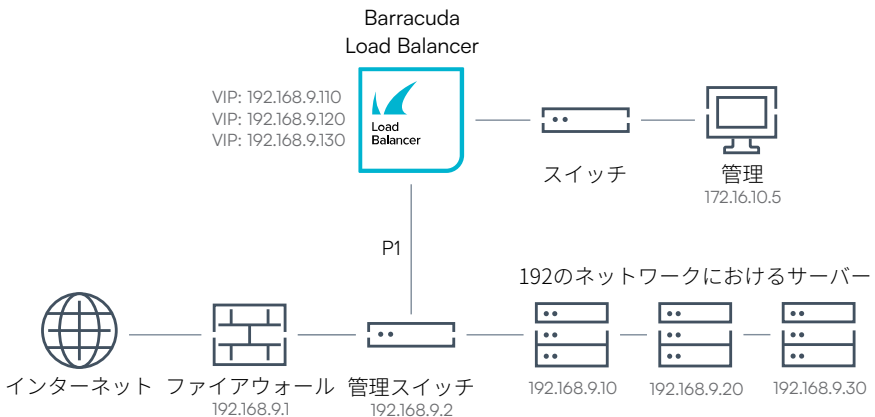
Barracuda Load Balancer

VIP: 192.168.9.110
VIP: 192.168.9.120
VIP: 192.168.9.130

Load Balancer

スイッチ

管理
172.16.10.5

P1

192のネットワークにおけるサーバー

インターネット

ファイアウォール
192.168.9.1

管理スイッチ
192.168.9.2

192.168.9.10

192.168.9.20

192.168.9.30